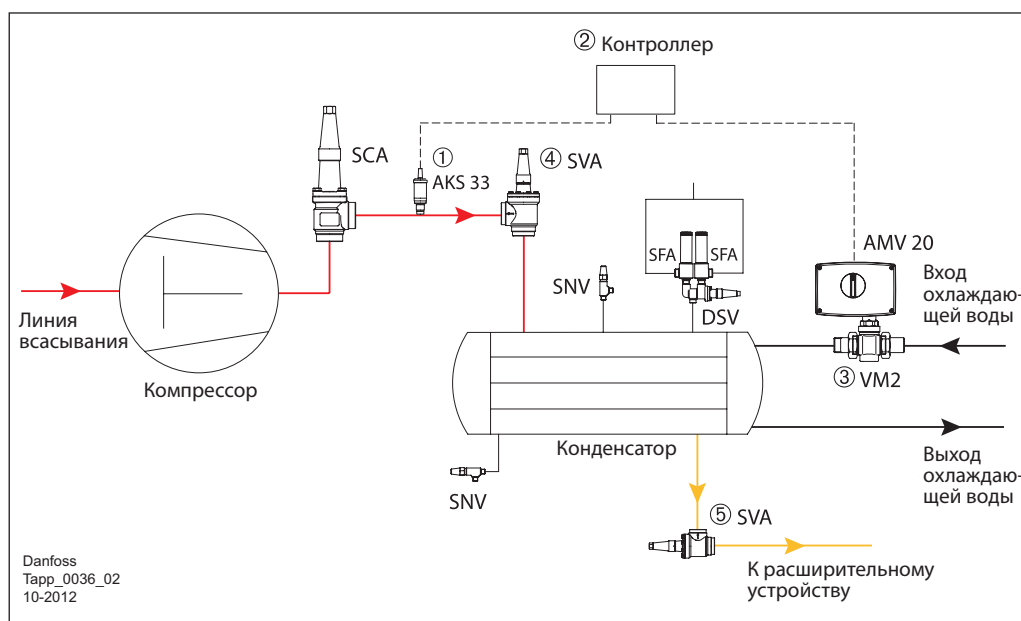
② Контроллер

SCA

① AKS 33

④ SVA

SFA

SFA

SNV

DSV

AMV 20

Вход охлаждающей воды

Линия всасывания

Компрессор

③ VM2

Конденсатор

Выход охлаждающей воды

SNV

⑤ SVA

Danfoss
Tapp_0036_02
10-2012

К расширительному устройству